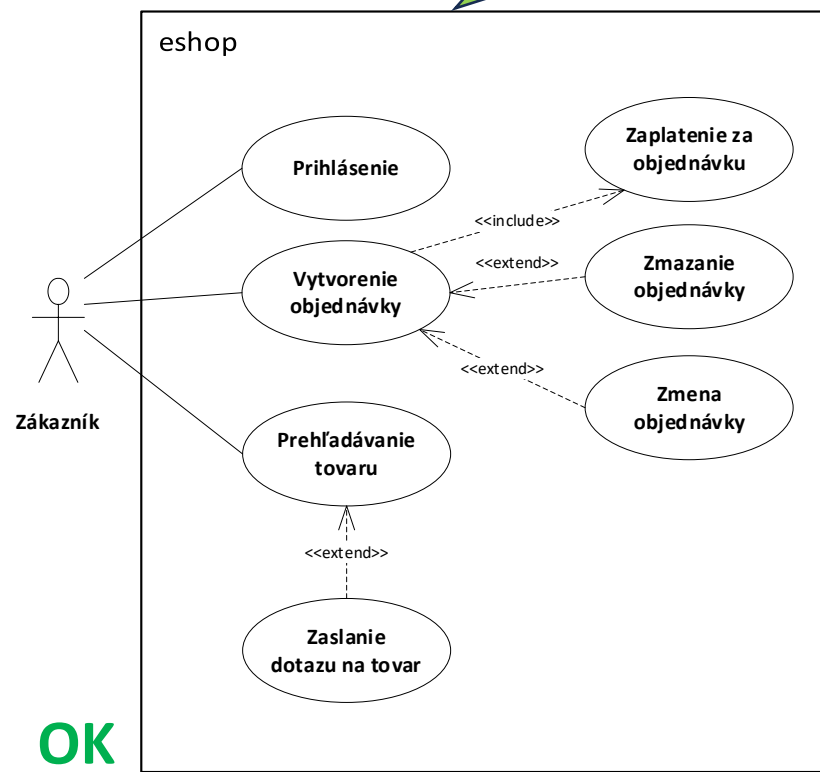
eshop

Prihlásenie

Zaplatenie za objednávku

<<include>>

<<extend>>

Vytvorenie objednávky

Zmazanie objednávky

<<extend>>

Zmena objednávky

Zákazník

Prehľadávanie tovaru

<<extend>>

Zaslanie dotazu na tovar

OK